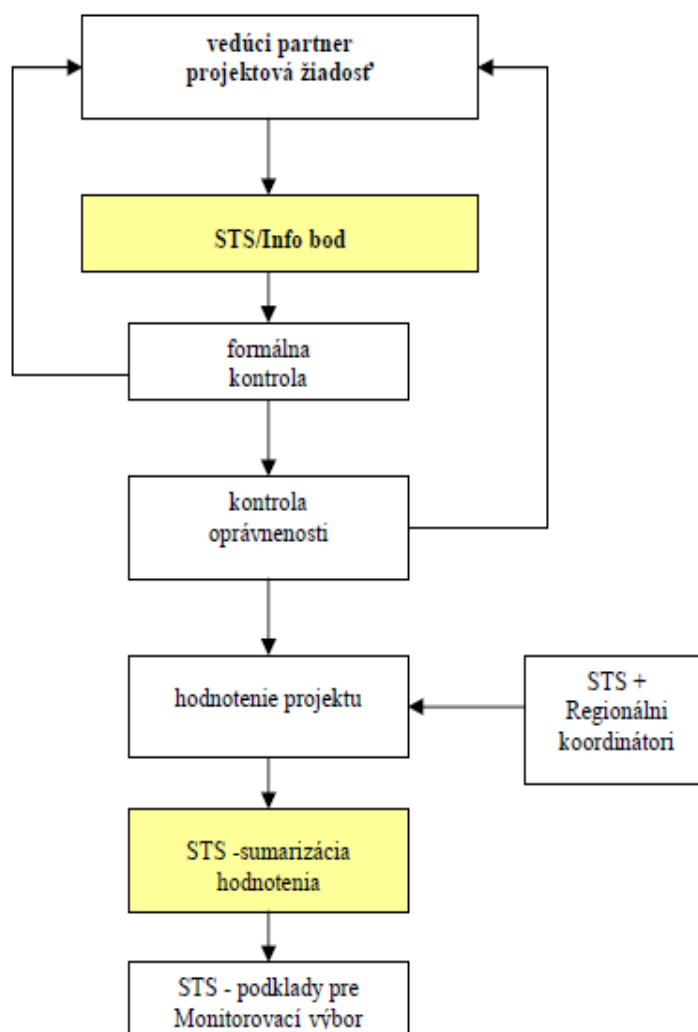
vedúci partner
projektová žiadosť

STS/Info bod

formálna
kontrola

kontrola
oprávnenosti

hodnotenie projektu

STS +
Regionálni
koordinátori

STS -sumarizácia
hodnotenia

STS - podklady pre
Monitorovací výbor